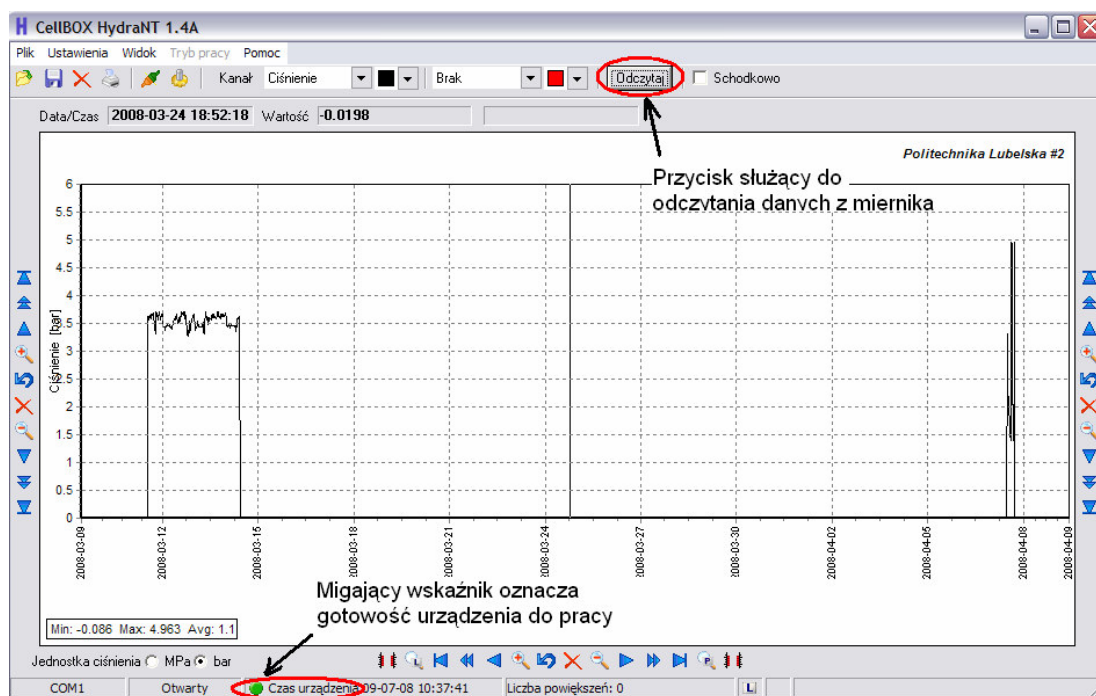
CellBOX HydraNT 1.4A

Plik Ustawienia Widok Tryb pracy Pomoc

Kanał Ciśnienie Brak Odczytaj Schodkowo

Data/Czas 2008-03-24 18:52:18 Wartość -0.0198

Politechnika Lubelska #2

Przycisk służący do odczytania danych z miernika

Ciśnienie [bar]

6
5.5
5
4.5
4
3.5
3
2.5
2
1.5
1
0.5
0

2008-03-09
2008-03-12
2008-03-15
2008-03-18
2008-03-21
2008-03-24
2008-03-27
2008-03-30
2008-04-02
2008-04-05
2008-04-08
2008-04-09

Min: -0.086 Max: 4.963 Avg: 1.1

Migający wskaźnik oznacza gotowość urządzenia do pracy

Jednostka ciśnienia MPa bar

COM1 Otwarty Czas urządzenia 09-07-08 10:37:41 Liczba powiększeń: 0 L